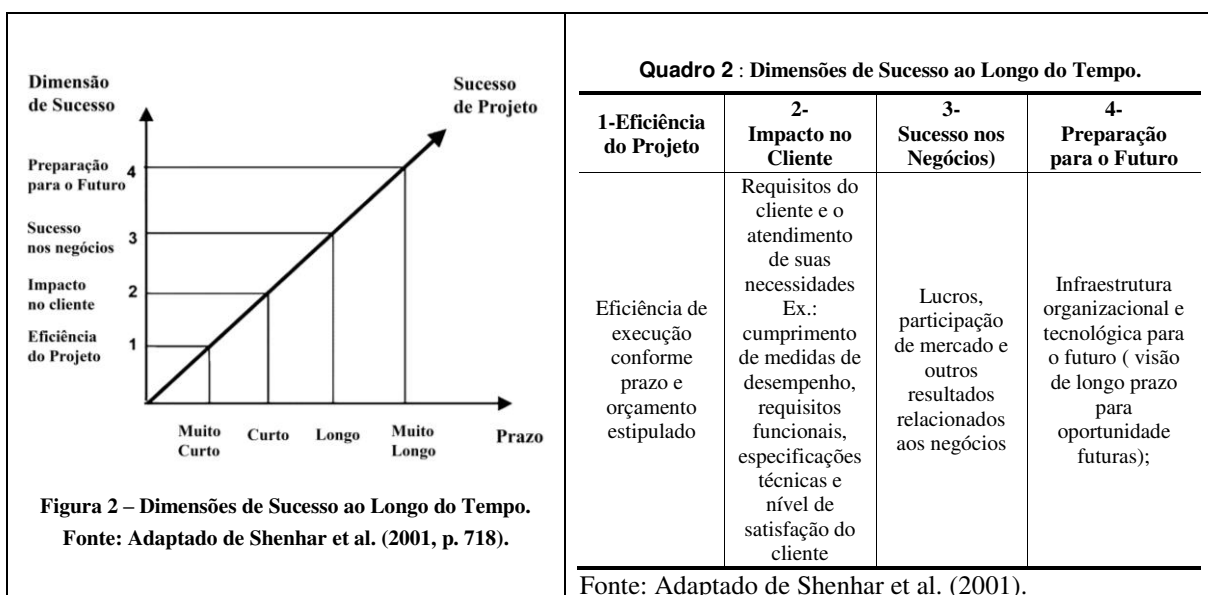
Dimensão de Sucesso

Sucesso de Projeto

Preparação para o Futuro 4

Sucesso nos negócios 3

Impacto no cliente 2

Eficiência do Projeto 1

Muito Curto

Curto

Longo

Muito Longo

Prazo

Figura 2 – Dimensões de Sucesso ao Longo do Tempo.
Fonte: Adaptado de Shenhar et al. (2001, p. 718).

Quadro 2 : Dimensões de Sucesso ao Longo do Tempo.

| 1-Eficiência do Projeto | 2- Impacto no Cliente | 3- Sucesso nos Negócios) | 4- Preparação para o Futuro |
|---|---|---|---|
| Eficiência de execução conforme prazo e orçamento estipulado | Requisitos do cliente e o atendimento de suas necessidades Ex.: cumprimento de medidas de desempenho, requisitos funcionais, especificações técnicas e nível de satisfação do cliente | Lucros, participação de mercado e outros resultados relacionados aos negócios | Infraestrutura organizacional e tecnológica para o futuro ( visão de longo prazo para oportunidade futuras); |

Fonte: Adaptado de Shenhar et al. (2001).